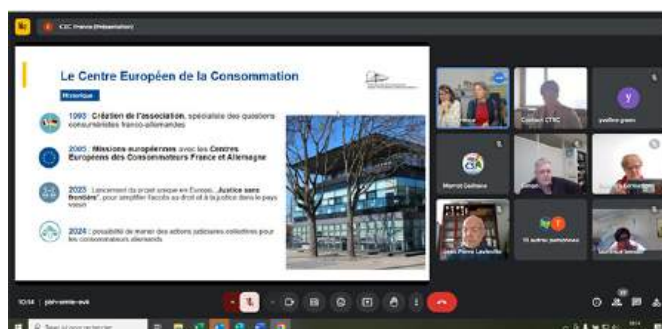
CEC France (Présentation)

Le Centre Européen de la Consommation

Historique

1993 : Création de l'association, spécialiste des questions consuméristes franco-allemandes

2005 : Missions européennes avec les Centres Européens des Consommateurs France et Allemagne

2023 : Lancement du projet unique en Europe, „Justice sans frontière", pour simplifier l'accès au droit et à la justice dans le pays voisin

2024 : possibilité de mener des actions judiciaires collectives pour les consommateurs allemands

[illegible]

Contact CTRC

y

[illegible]

Marcel Gallaire

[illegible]

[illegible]

Jean Pierre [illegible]

15 autres participants

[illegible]

10:14 | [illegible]

Taper ici pour rechercher